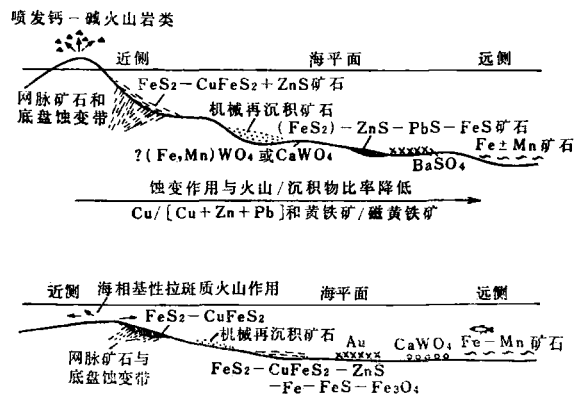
喷发钙－碱火山岩类

近侧

海平面

远侧

网脉矿石和底盘蚀变带

$FeS_2-CuFeS_2+ZnS$矿石

机械再沉积矿石

$(FeS_2)-ZnS-PbS-FeS$矿石

?$(Fe,Mn)WO_4$或$CaWO_4$

$BaSO_4$

Fe ± Mn矿石

蚀变作用与火山/沉积物比率降低

Cu/[Cu+Zn+Pb]和黄铁矿/磁黄铁矿

近侧

海相基性拉斑质火山作用

海平面

远侧

网脉矿石与底盘蚀变带

$FeS_2-CuFeS_2$

机械再沉积矿石

Au

$CaWO_4$

Fe－Mn矿石

$FeS_2-CuFeS_2-ZnS$
$-Fe-FeS-Fe_3O_4$